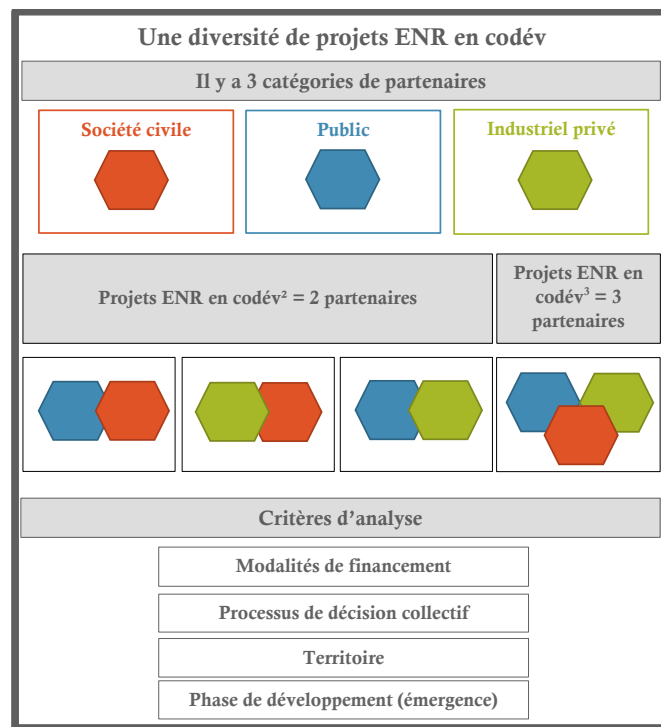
Une diversité de projets ENR en codév

Il y a 3 catégories de partenaires

Société civile

Public

Industriel privé

Projets ENR en codév² = 2 partenaires

Projets ENR en codév³ = 3 partenaires

Critères d'analyse

Modalités de financement

Processus de décision collectif

Territoire

Phase de développement (émergence)